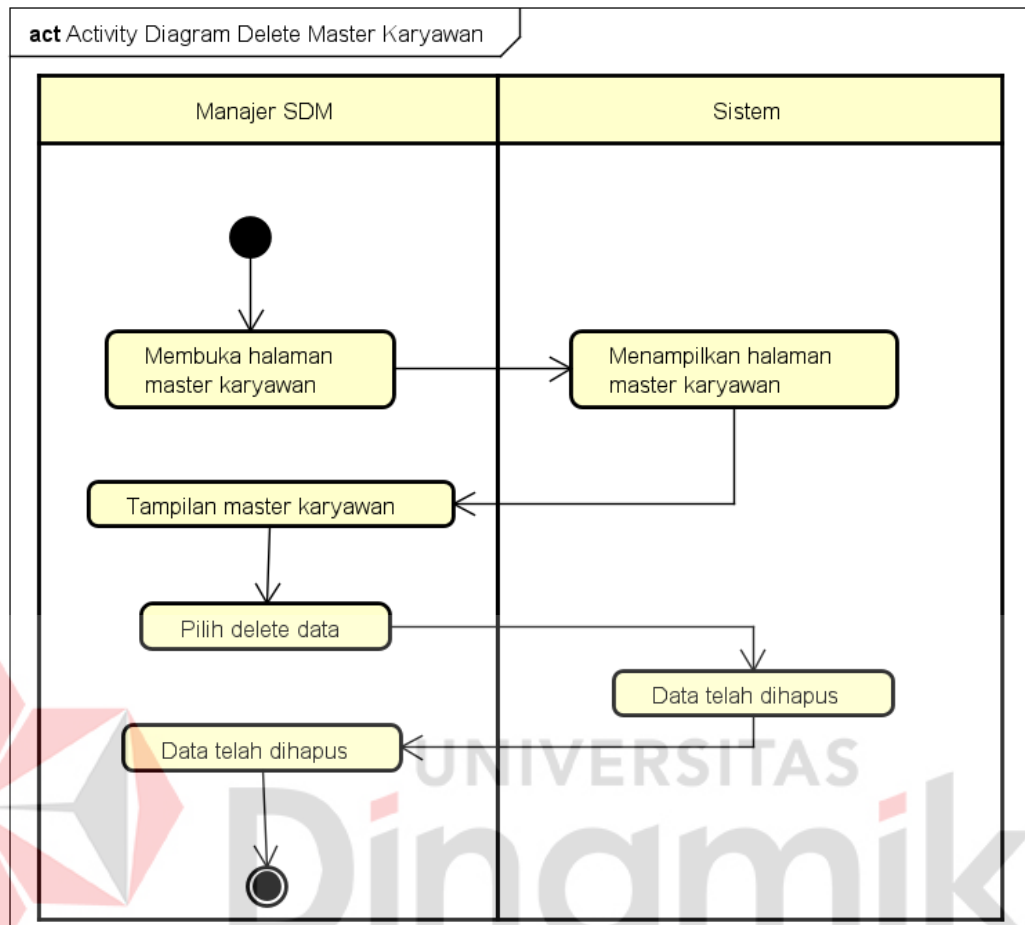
act Activity Diagram Delete Master Karyawan

Manajer SDM

Sistem

Membuka halaman master karyawan

Menampilkan halaman master karyawan

Tampilan master karyawan

Pilih delete data

Data telah dihapus

Data telah dihapus

UNIVERSITAS

Dinamik